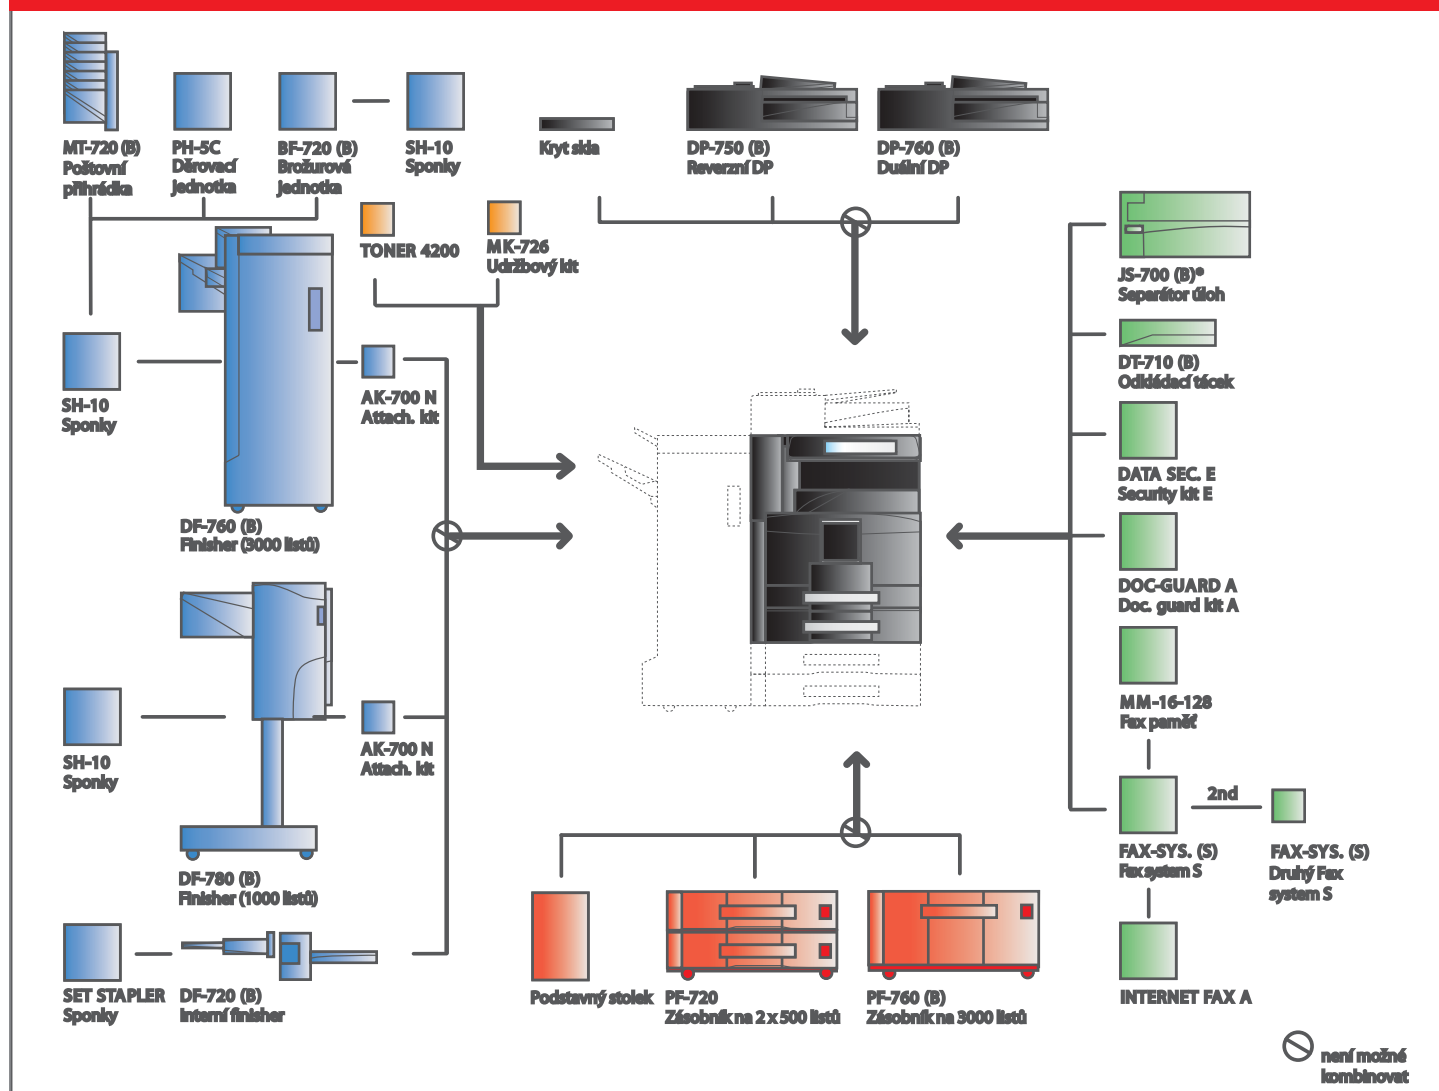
MT-720 (B)
Poštovní přihrádka

PH-5C
Děrovací jednotka

BF-720 (B)
Brožurová jednotka

SH-10
Sponky

Kryt skla

DP-750 (B)
Reverzní DP

DP-760 (B)
Duální DP

TONER 4200

MK-726
Údržbový kit

JS-700 (B)*
Separátor úloh

SH-10
Sponky

AK-700 N
Attach. kit

DT-710 (B)
Odkládací tácek

DATA SEC. E
Security kit E

DF-760 (B)
Finisher (3000 listů)

DOC-GUARD A
Doc. guard kit A

MM-16-128
Fax paměť

SH-10
Sponky

AK-700 N
Attach. kit

2nd

DF-780 (B)
Finisher (1000 listů)

FAX-SYS. (S)
Fax system S

FAX-SYS. (S)
Druhý Fax system S

SET STAPLER
Sponky

DF-720 (B)
Interní finisher

Podstavný stolek

PF-720
Zásobník na 2 x 500 listů

PF-760 (B)
Zásobník na 3000 listů

INTERNET FAX A

není možné kombinovat